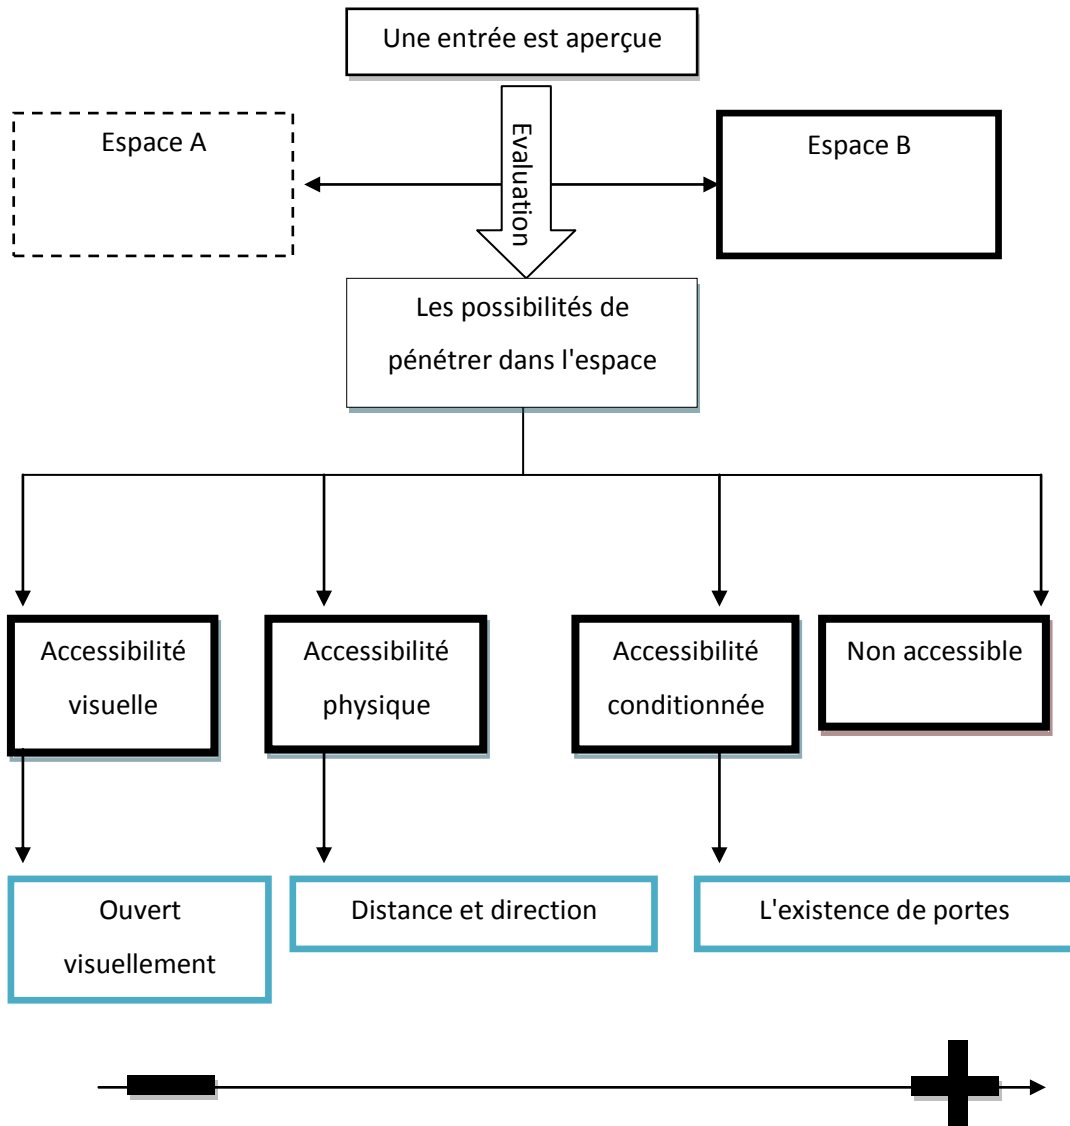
Une entrée est aperçue

Espace A

Evaluation

Espace B

Les possibilités de pénétrer dans l'espace

Accessibilité visuelle

Accessibilité physique

Accessibilité conditionnée

Non accessible

Ouvert visuellement

Distance et direction

L'existence de portes